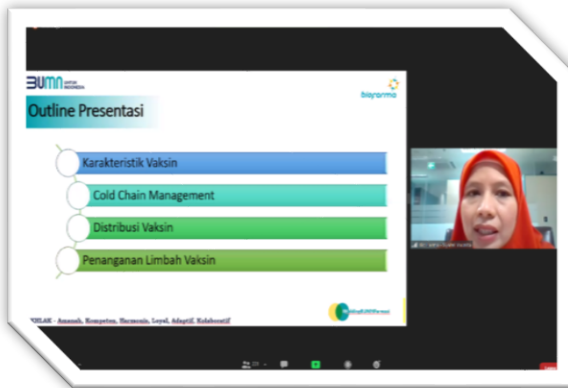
BUMN UNTUK INDONESIA

biofarma

Outline Presentasi

Karakteristik Vaksin

Cold Chain Management

Distribusi Vaksin

Penanganan Limbah Vaksin

AKHLAK - Amanah, Kompeten, Harmonis, Loyal, Adaptif, Kolaboratif

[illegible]